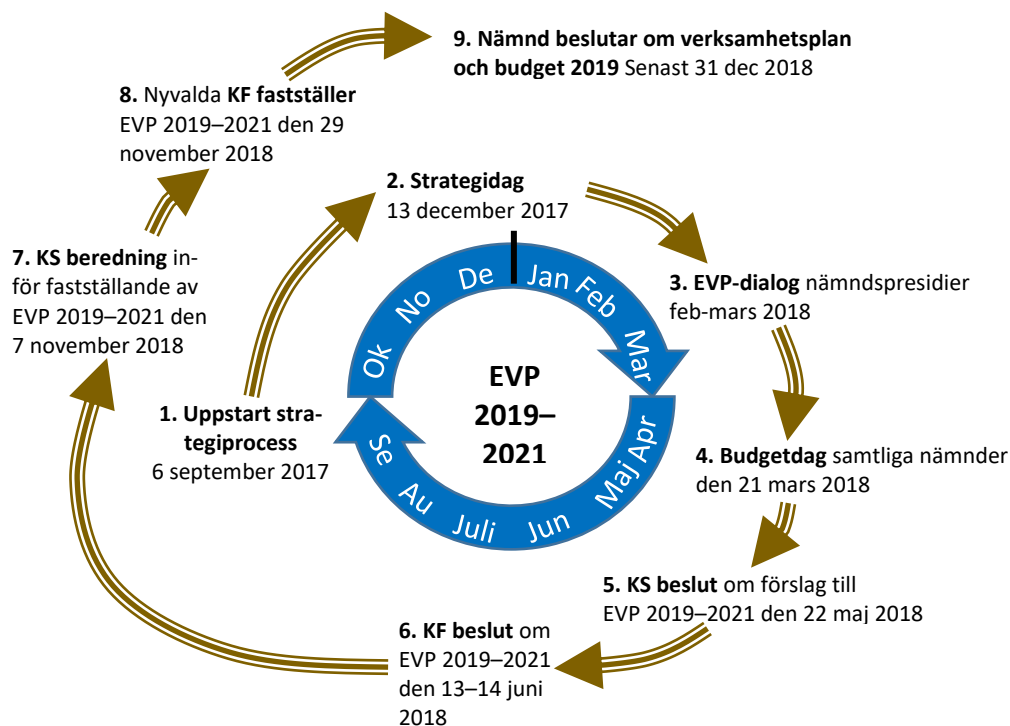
**9. Nämnd beslutar om verksamhetsplan och budget 2019** Senast 31 dec 2018

**8.** Nyvalda **KF fastställer** EVP 2019–2021 den 29 november 2018

**2. Strategidag** 13 december 2017

**7. KS beredning** inför fastställande av EVP 2019–2021 den 7 november 2018

**3. EVP-dialog** nämndspresidier feb-mars 2018

De Jan Feb Mar Apr Maj Jun Juli Au Se Ok No

**EVP 2019–2021**

**1. Uppstart strategiprocess** 6 september 2017

**4. Budgetdag** samtliga nämnder den 21 mars 2018

**5. KS beslut** om förslag till EVP 2019–2021 den 22 maj 2018

**6. KF beslut** om EVP 2019–2021 den 13–14 juni 2018